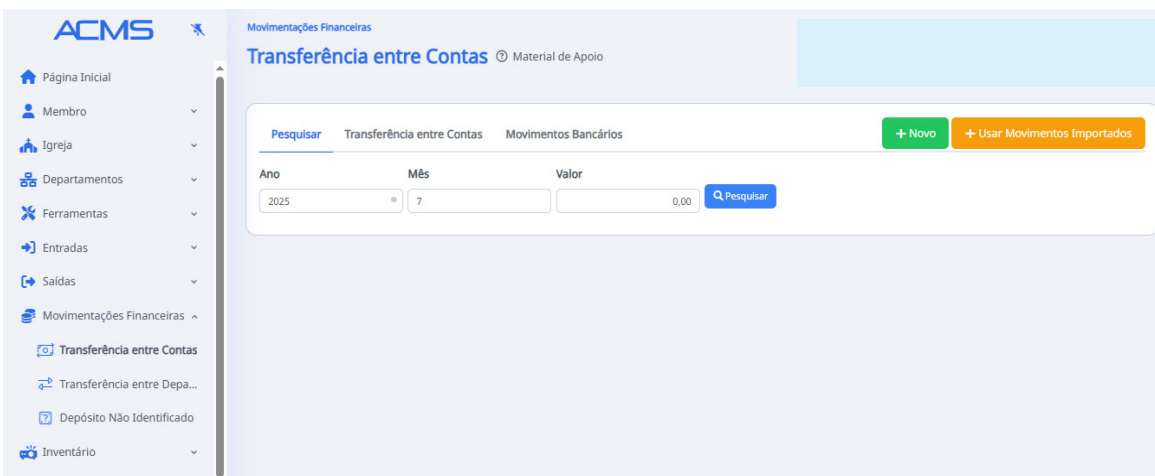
ACMS

Página Inicial

Membro

Igreja

Departamentos

Ferramentas

Entradas

Saídas

Movimentações Financeiras

Transferência entre Contas

Transferência entre Depa...

Depósito Não Identificado

Inventário

Movimentações Financeiras

Transferência entre Contas Material de Apoio

Pesquisar | Transferência entre Contas | Movimentos Bancários

+ Novo | + Usar Movimentos Importados

Ano 2025

Mês 7

Valor 0,00

Pesquisar